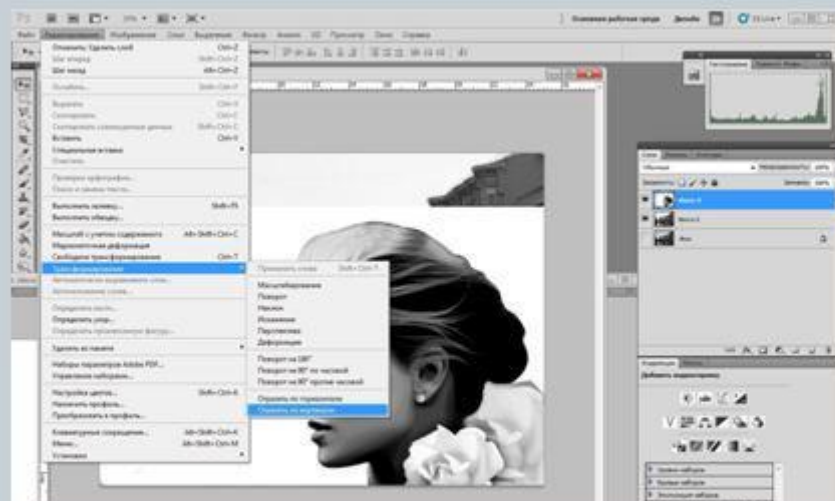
Основная рабочая среда Дизайн

Файл Редактирование Изображение Слои Выделение Фильтр Анализ 3D Просмотр Окно Справка

Отменить: Удалить слой Ctrl+Z
Шаг вперед Shift+Ctrl+Z
Шаг назад Alt+Ctrl+Z

Ослабить... Shift+Ctrl+F

Вырезать Ctrl+X
Скопировать Ctrl+C
Скопировать совмещенные данные Shift+Ctrl+C
Вклеить Ctrl+V
Специальная вставка
Очистить

Проверка орфографии...
Поиск и замена текста...

Выполнить заливку... Shift+F5
Выполнить обводку...

Масштаб с учетом содержимого Alt+Shift+Ctrl+C
Марионеточная деформация
Свободное трансформирование Ctrl+T
Трансформирование
Автоматически выравнивать слои...
Автоналожение слоев...

Определить кисть...
Определить узор...
Определить произвольную фигуру...

Удалить из памяти

Наборы параметров Adobe PDF...
Управление наборами...

Настройка цветов... Shift+Ctrl+K
Назначить профиль...
Преобразовать в профиль...

Клавиатурные сокращения... Alt+Shift+Ctrl+K
Меню... Alt+Shift+Ctrl+M
Установки

Применить снова Shift+Ctrl+T
Масштабирование
Поворот
Наклон
Искажение
Перспектива
Деформация

Поворот на 180°
Поворот на 90° по часовой
Поворот на 90° против часовой

Отразить по горизонтали
Отразить по вертикали

Гистограмма

Слои

Добавить корректировку